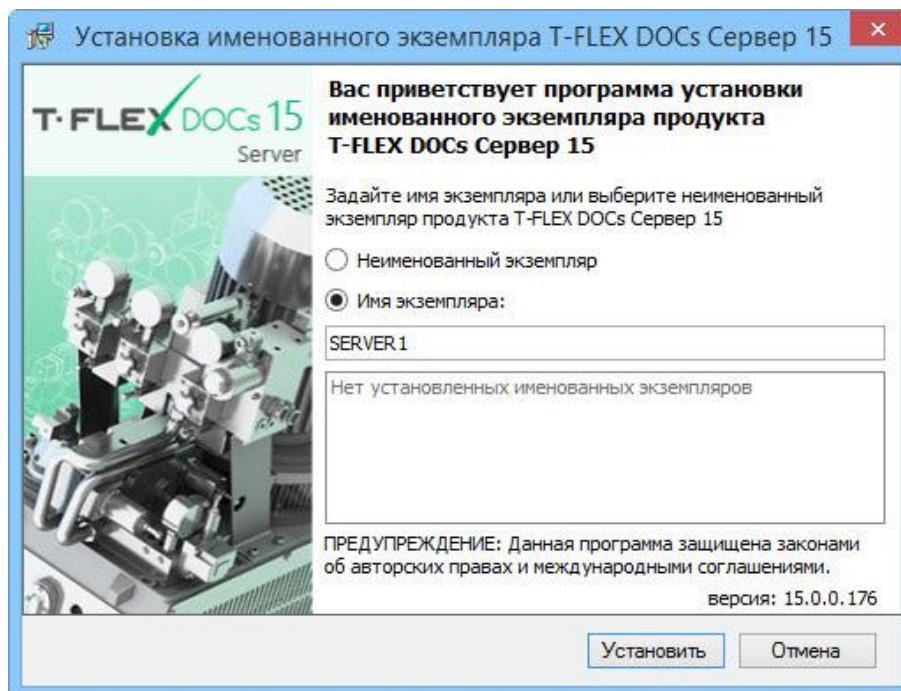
Установка именованного экземпляра T-FLEX DOCs Сервер 15

T·FLEX DOCs 15
Server

Вас приветствует программа установки именованного экземпляра продукта T-FLEX DOCs Сервер 15

Задайте имя экземпляра или выберите неименованный экземпляр продукта T-FLEX DOCs Сервер 15

Неименованный экземпляр

Имя экземпляра:

SERVER1

Нет установленных именованных экземпляров

ПРЕДУПРЕЖДЕНИЕ: Данная программа защищена законами об авторских правах и международными соглашениями.

версия: 15.0.0.176

Установить

Отмена